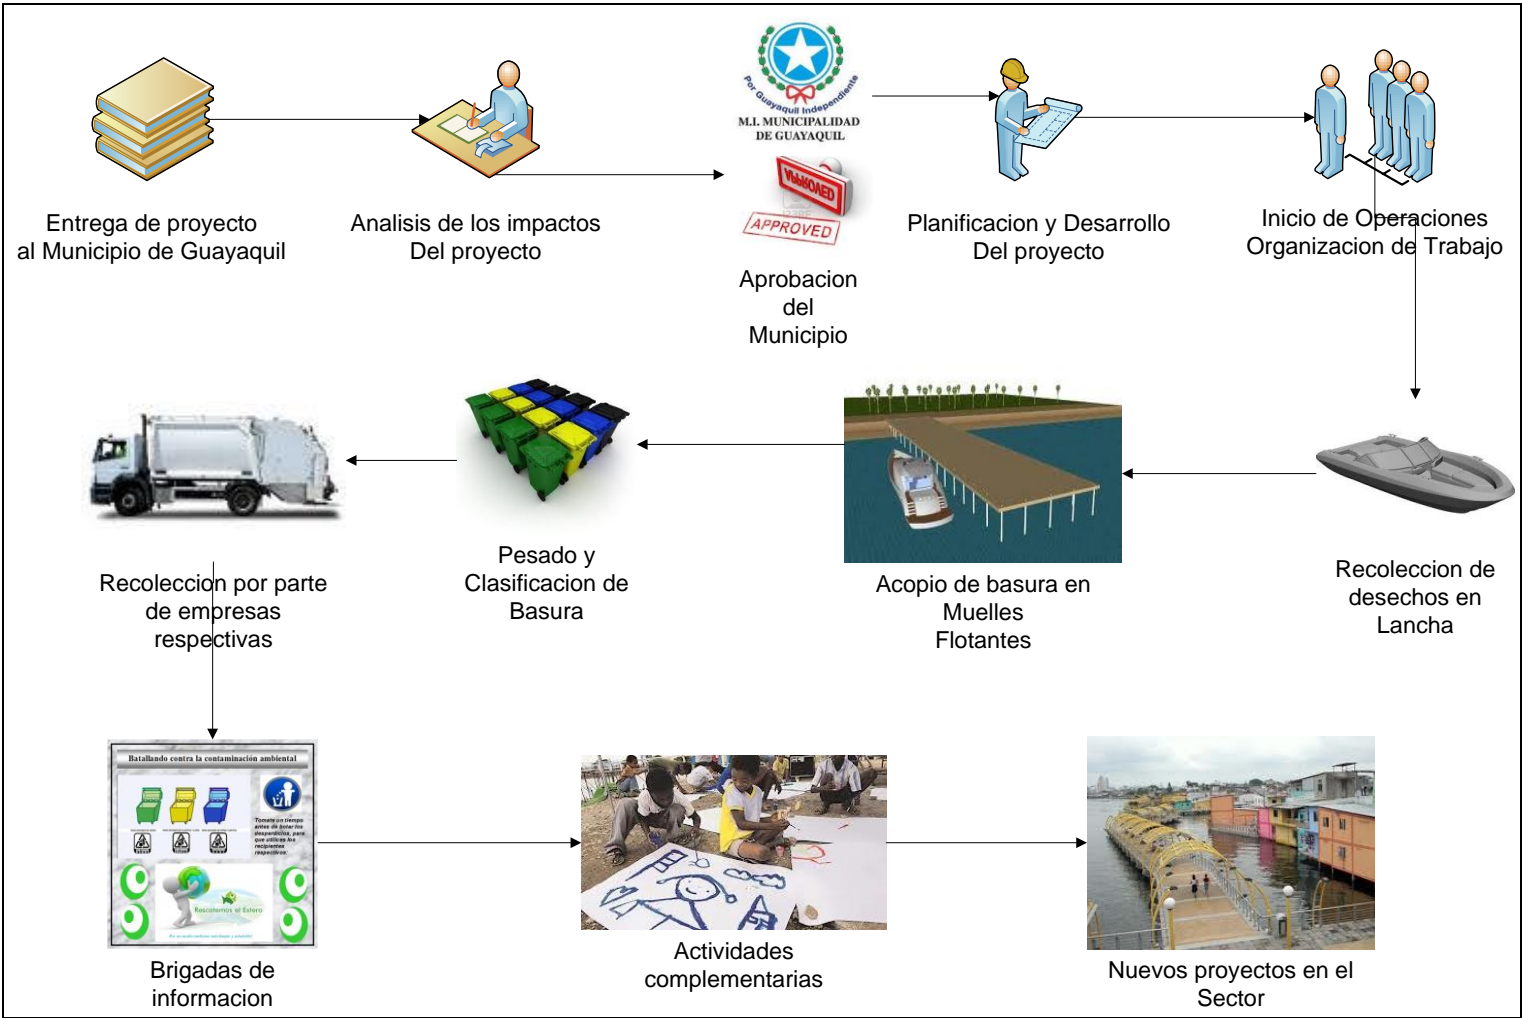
Entrega de proyecto al Municipio de Guayaquil

Analisis de los impactos Del proyecto

Por Guayaquil Independiente
M.I. MUNICIPALIDAD DE GUAYAQUIL

VERIFICADO
APPROVED

Aprobacion del Municipio

Planificacion y Desarrollo Del proyecto

Inicio de Operaciones Organizacion de Trabajo

Recoleccion de desechos en Lancha

Acopio de basura en Muelles Flotantes

Pesado y Clasificacion de Basura

Recoleccion por parte de empresas respectivas

Batallando contra la contaminación ambiental

Rescatemos el Estero

Brigadas de informacion

Actividades complementarias

Nuevos proyectos en el Sector